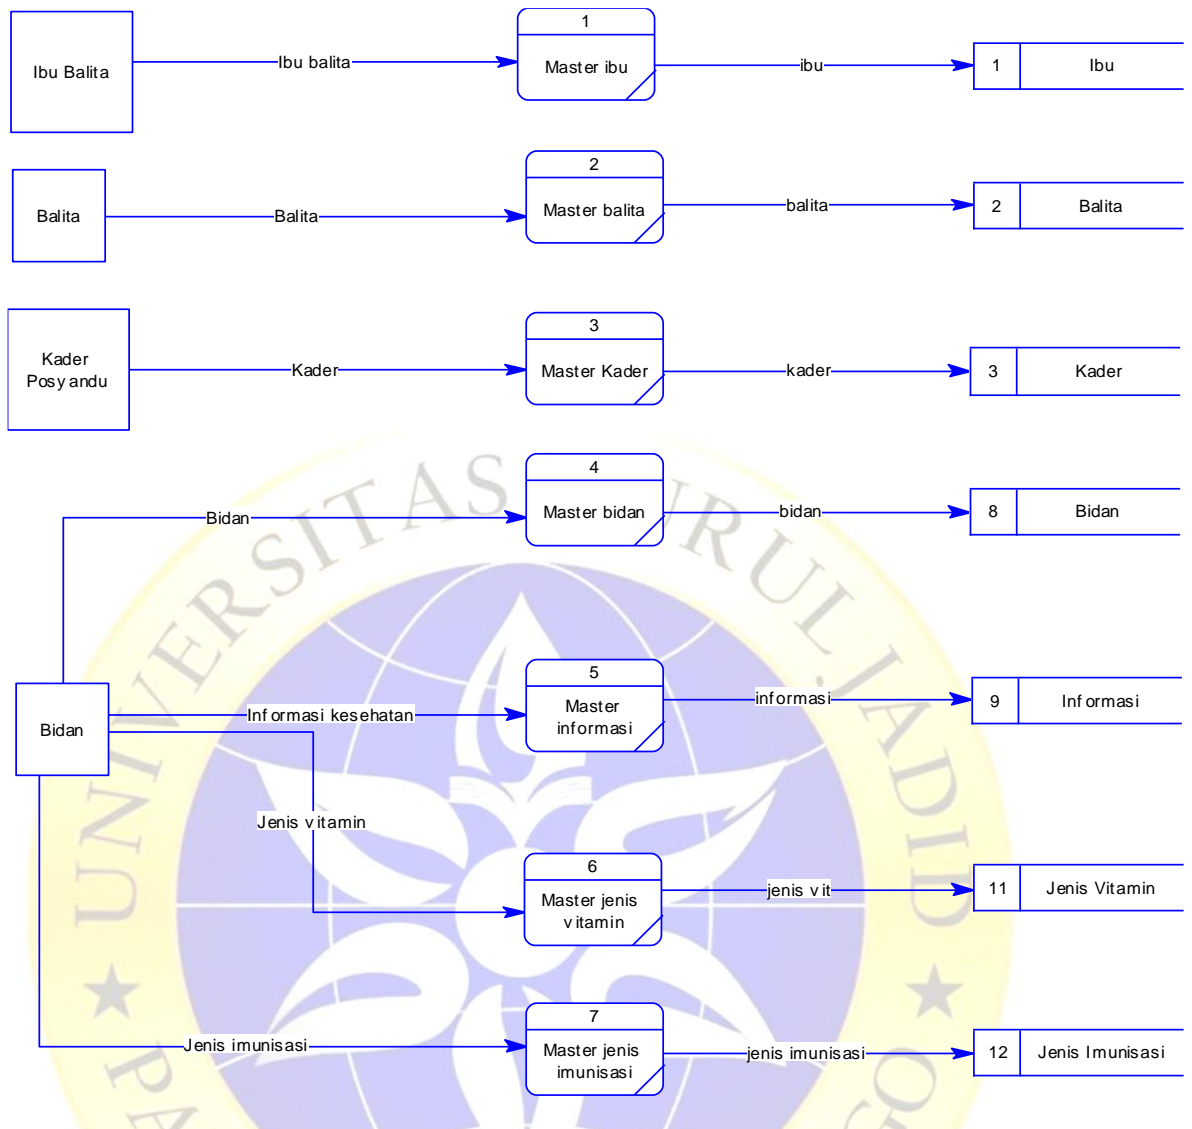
Ibu Balita

Ibu balita

1

Master ibu

ibu

1 | Ibu

Balita

Balita

2

Master balita

balita

2 | Balita

Kader Posyandu

Kader

3

Master Kader

kader

3 | Kader

Bidan

4

Master bidan

bidan

8 | Bidan

Bidan

Informasi kesehatan

5

Master informasi

informasi

9 | Informasi

Jenis vitamin

6

Master jenis vitamin

jenis vit

11 | Jenis Vitamin

Jenis imunisasi

7

Master jenis imunisasi

jenis imunisasi

12 | Jenis Imunisasi

UNIVERSITAS NURUL JADID